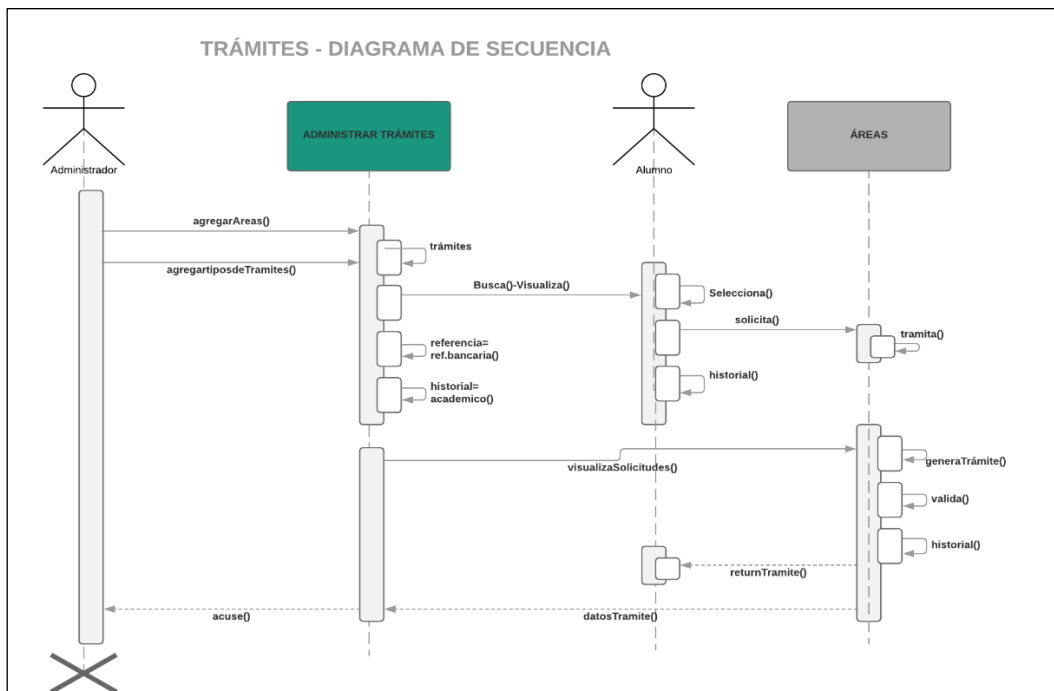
TRÁMITES - DIAGRAMA DE SECUENCIA

Administrador

ADMINISTRAR TRÁMITES

Alumno

ÁREAS

agregarAreas()

trámites

agregartiposdeTramites()

Busca()-Visualiza()

Selecciona()

solicita()

tramita()

referencia= ref.bancaria()

historial()

historial= academico()

visualizaSolicitudes()

generaTrámite()

valida()

historial()

returnTramite()

acuse()

datosTramite()